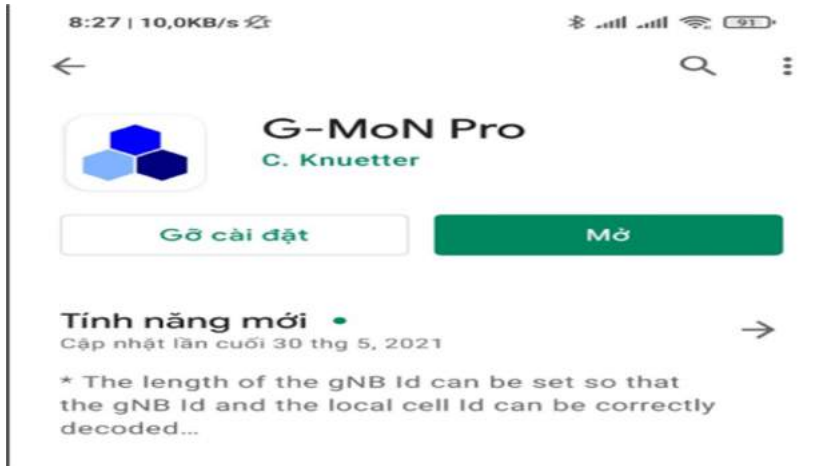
8:27 | 10,0KB/s

91

G-MoN Pro
C. Knuetter

Gỡ cài đặt

Mở

Tính năng mới •
Cập nhật lần cuối 30 thg 5, 2021

* The length of the gNB Id can be set so that the gNB Id and the local cell Id can be correctly decoded...